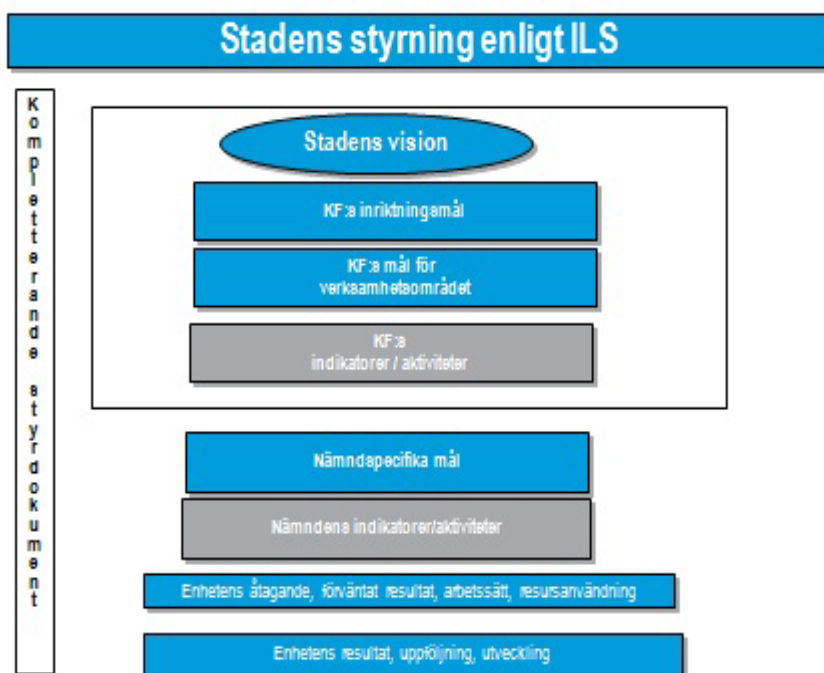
Stadens styrning enligt ILS

Kompletterande styrdokument

Stadens vision

KF:s inriktningsmål

KF:s mål för verksamhetsområdet

KF:s indikatorer / aktiviteter

Nämndspecifika mål

Nämndens indikatorer/aktiviteter

Enhetens åtagande, förväntat resultat, arbetssätt, resursanvändning

Enhetens resultat, uppföljning, utveckling